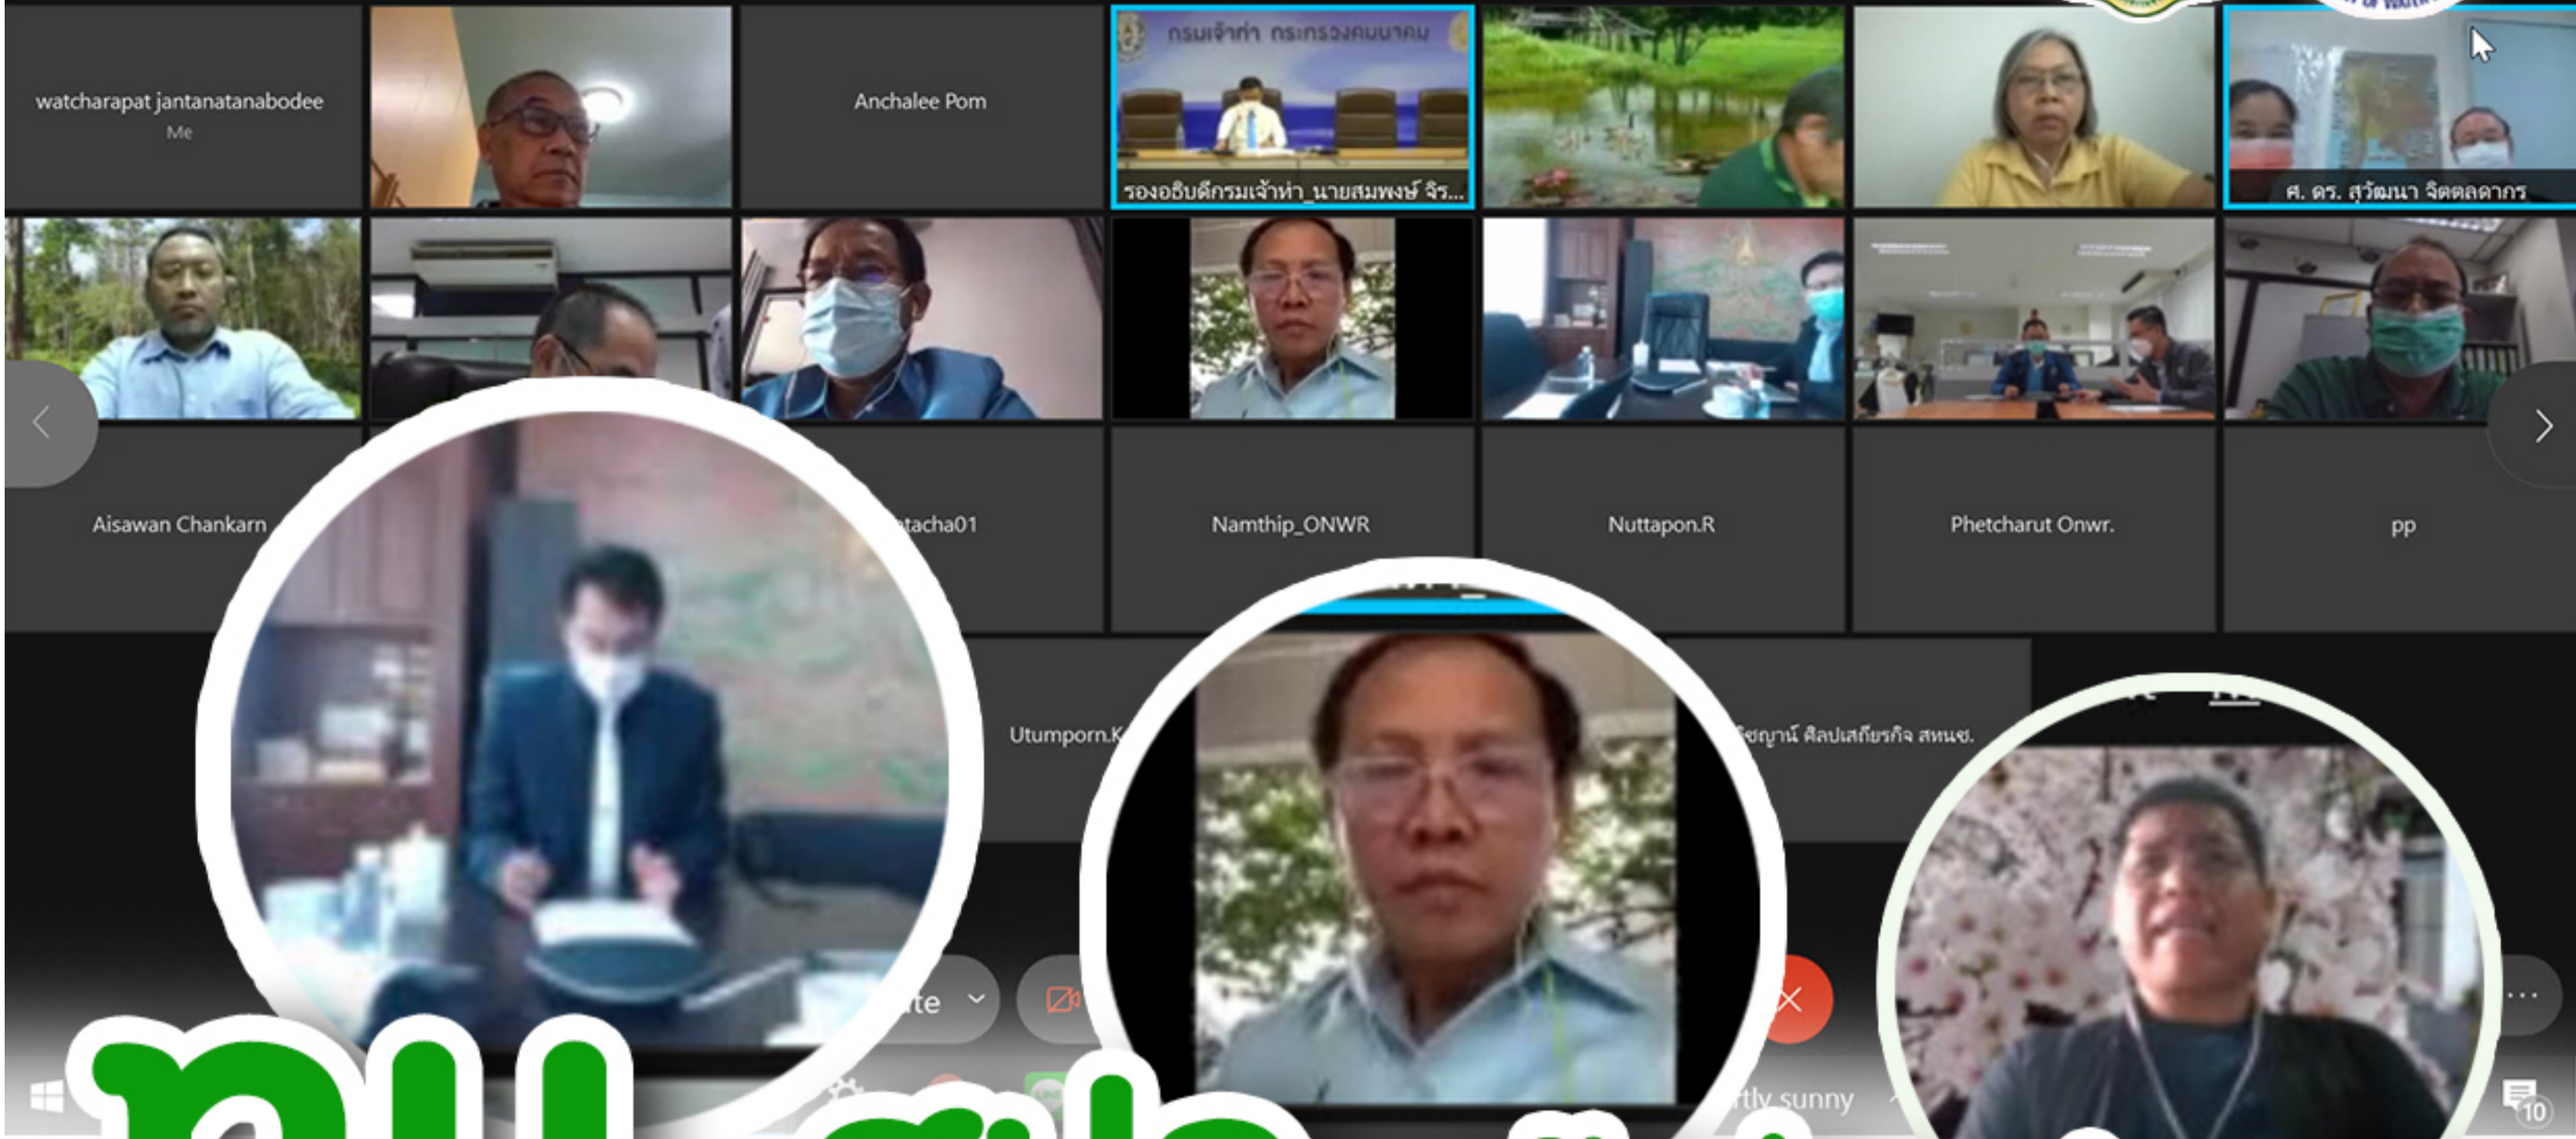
watcharapat jantanatanabodee
Me

Anchalee Pom

กรมเจ้าท่า กระทรวงคมนาคม
รองอธิบดีกรมเจ้าท่า_นายสมพงษ์ จิร...

ศ. ดร. สุวัฒนา จิตตลดากร

Aisawan Chankarn

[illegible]tacha01

Namthip_ONWR

Nuttapon.R

Phetcharut Onwr.

pp

Utumporn.K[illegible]

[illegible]ชิญาน์ ศิลปเสถียรกิจ สทนช.

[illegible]te

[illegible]rtly sunny

10